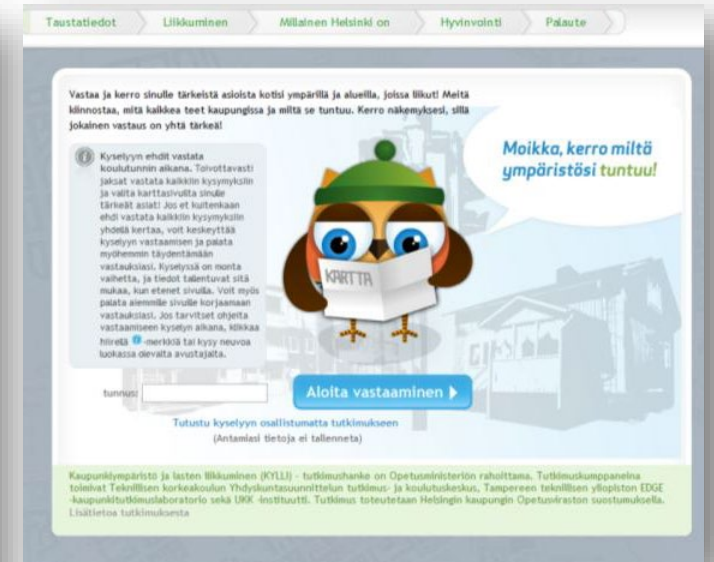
Taustatiedot Liikkuminen Millainen Helsinki on Hyvinvointi Palaute

Vastaa ja kerro sinulle tärkeistä asioista kotisi ympärillä ja alueilla, joissa liikut! Meitä kiinnostaa, mitä kaikkea teet kaupungissa ja miltä se tuntuu. Kerro näkemyksesi, sillä jokainen vastaus on yhtä tärkeä!

Kyselyyn ehdit vastata koulutunnin aikana. Toivottavasti jaksat vastata kaikkiin kysymyksiin ja valita karttasivuilla sinulle tärkeät asiat! Jos et kuitenkaan ehdi vastata kaikkiin kysymyksiin yhdellä kertaa, voit keskeyttää kyselyyn vastaamisen ja palata myöhemmin täydentämään vastauksiasi. Kyselyssä on monta vaihetta, ja tiedot tallentuvat sitä mukaa, kun etenet sivuilla. Voit myös palata aiemmille sivuille korjaamaan vastauksiasi. Jos tarvitset ohjeita vastaamiseen kyselyn aikana, klikkaa hiirellä -merkkiä tai kysy neuvoa luokassa olevalta avustajalta.

Moikka, kerro miltä ympäristösi tuntuu!

KARTTA

tunnus:

Aloita vastaaminen

Tutustu kyselyyn osallistumatta tutkimukseen
(Antamiasi tietoja ei tallenneta)

Kaupunkiympäristö ja lasten liikkuminen (KYLLI) - tutkimushanke on Opetusministeriön rahoittama. Tutkimuskumppaneina toimivat Teknillisen korkeakoulun Yhdyskuntasuunnittelun tutkimus- ja koulutuskeskus, Tampereen teknillisen yliopiston EDGE -kaupunkitutkimuslaboratorio sekä UKK -instituutti. Tutkimus toteutetaan Helsingin kaupungin Opetusviraston suostumuksella. Lisätietoa tutkimuksesta